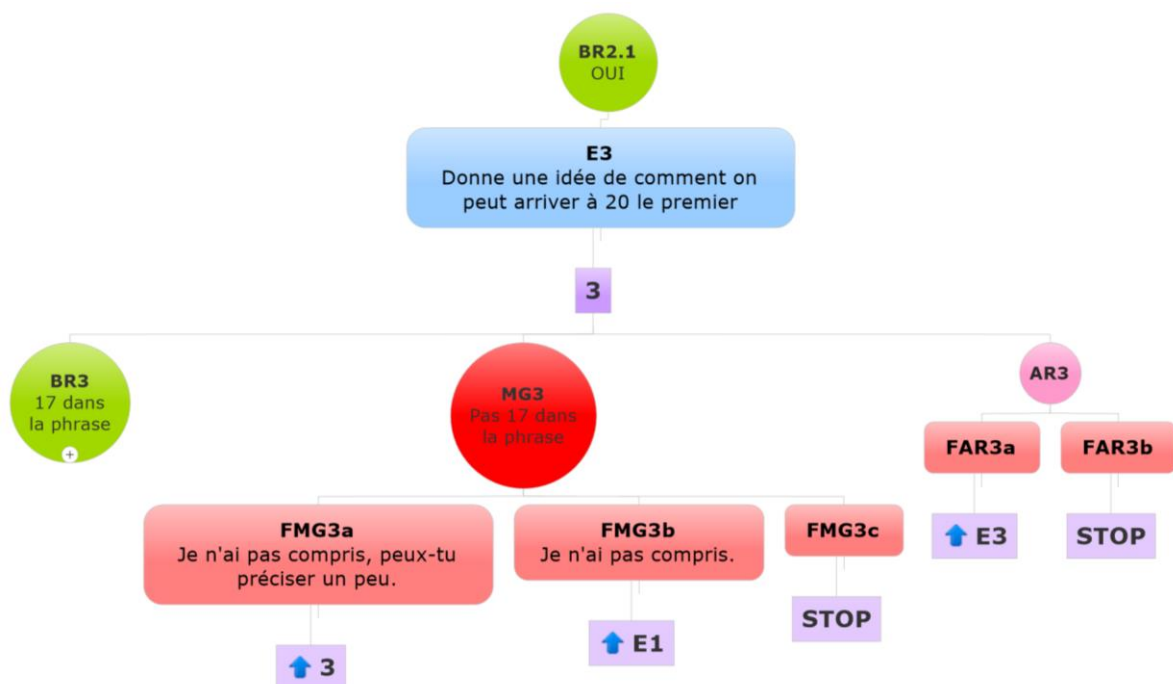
BR2.1
OUI

E3
Donne une idée de comment on peut arriver à 20 le premier

3

BR3
17 dans la phrase

MG3
Pas 17 dans la phrase

AR3

FMG3a
Je n'ai pas compris, peux-tu préciser un peu.

FMG3b
Je n'ai pas compris.

FMG3c

FAR3a

FAR3b

3

E1

STOP

E3

STOP